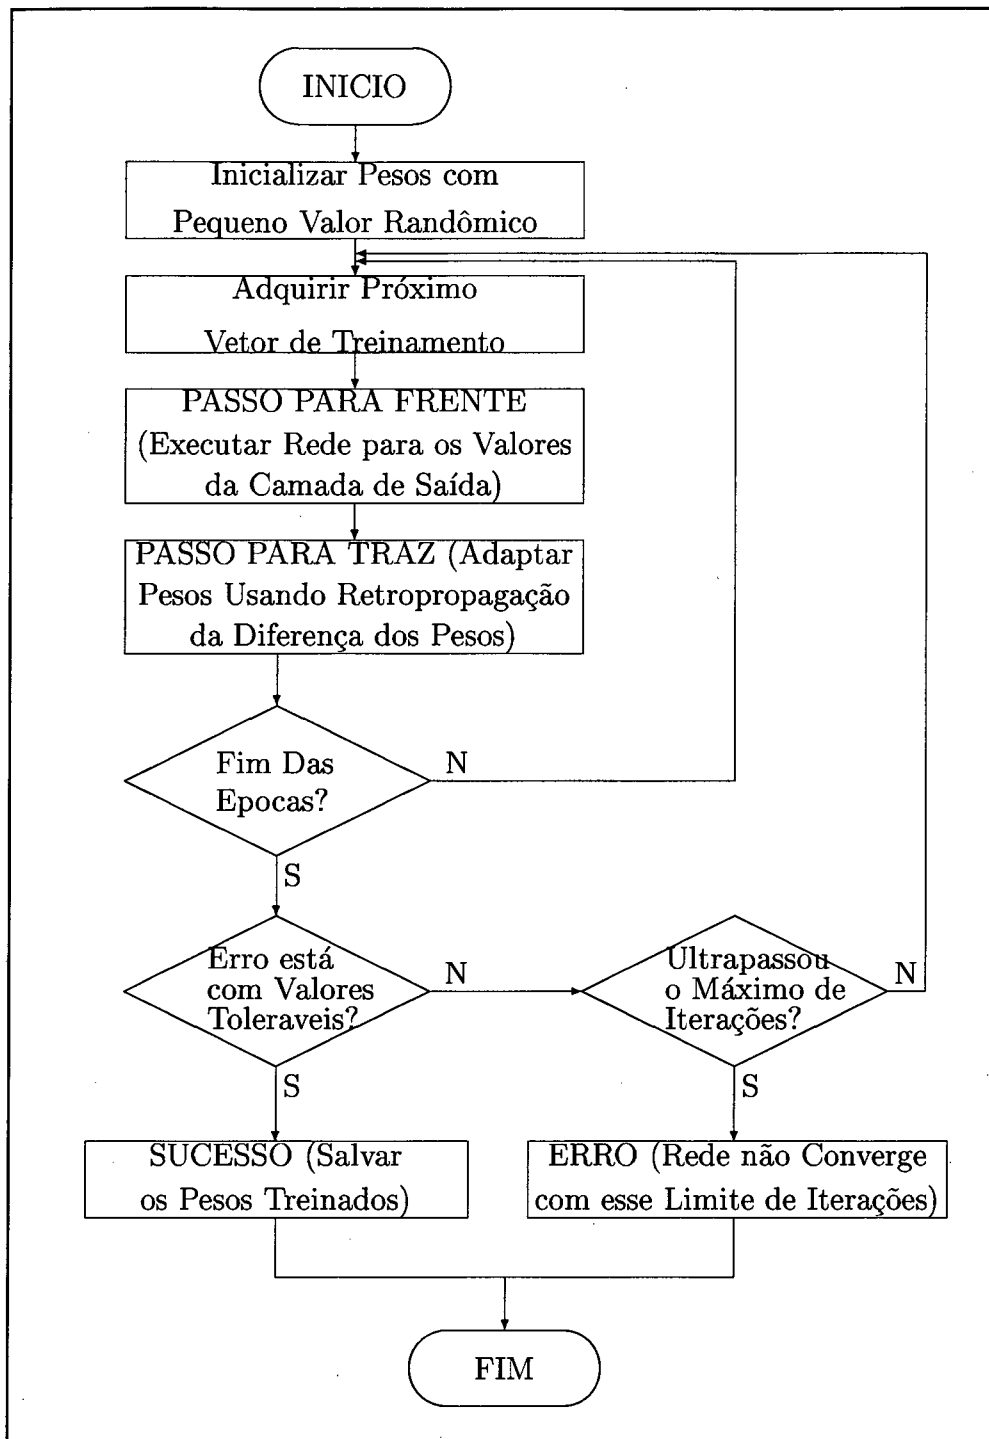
INICIO

Inicializar Pesos com Pequeno Valor Randômico

Adquirir Próximo Vetor de Treinamento

PASSO PARA FRENTE (Executar Rede para os Valores da Camada de Saída)

PASSO PARA TRAZ (Adaptar Pesos Usando Retropropagação da Diferença dos Pesos)

Fim Das Epocas?

N

S

Erro está com Valores Toleraveis?

N

Ultrapassou o Máximo de Iterações?

N

S

S

SUCESSO (Salvar os Pesos Treinados)

ERRO (Rede não Converge com esse Limite de Iterações)

FIM